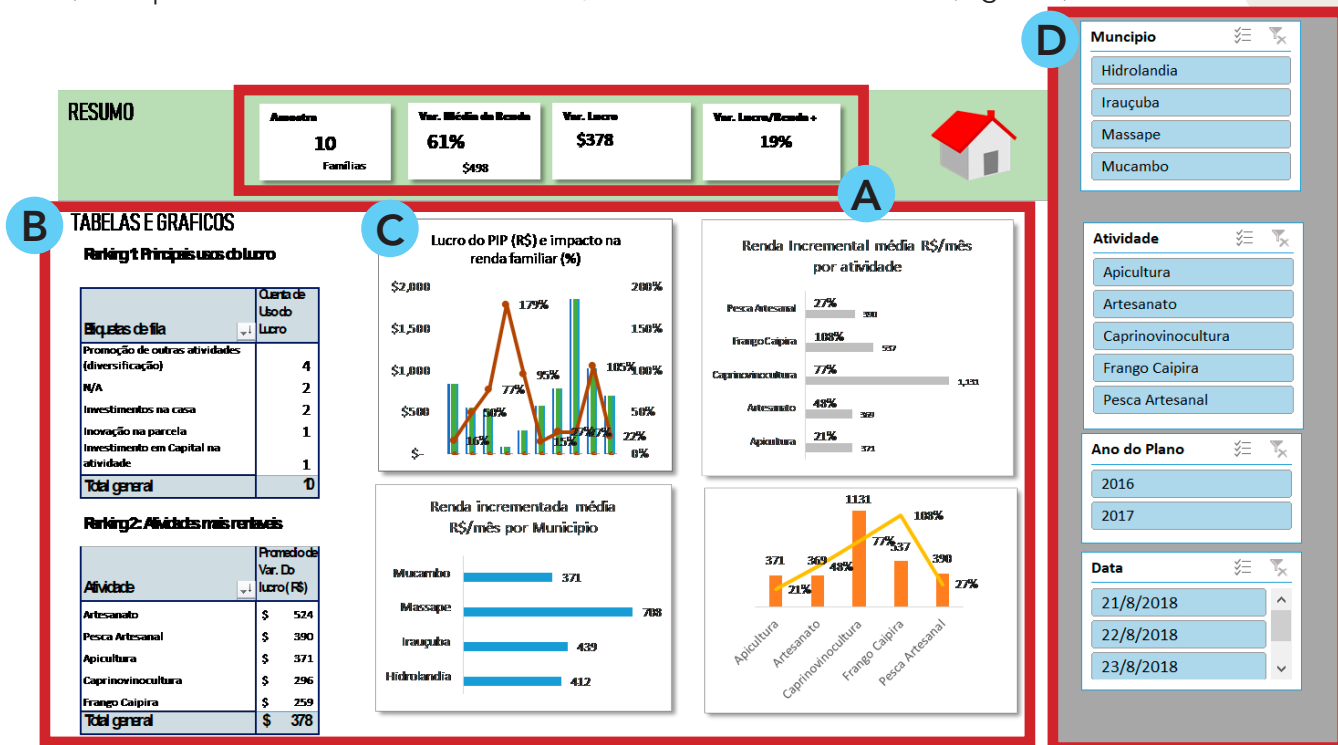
RESUMO

Amostra
10
Famílias

Var. Média da Renda
61%
$498

Var. Lucro
$378

Var. Lucro/Renda +
19%

A

B

TABELAS E GRAFICOS

Ranking 1: Principais usos do Lucro

| Etiquetas de fila | Cuenta de Uso do Lucro |
|---|---|
| Promoção de outras atividades (diversificação) | 4 |
| N/A | 2 |
| Investimentos na casa | 2 |
| Inovação na parcela | 1 |
| Investimento em Capital na atividade | 1 |
| Total general | 10 |

Ranking 2: Atividades mais rentaveis

| Atividade | Promedio de Var. Do lucro (R$) |
|---|---|
| Artesanato | $ 524 |
| Pesca Artesanal | $ 390 |
| Apicultura | $ 371 |
| Caprinovinocultura | $ 296 |
| Frango Caipira | $ 259 |
| Total general | $ 378 |

C

Lucro do PIP (R$) e impacto na renda familiar (%)

$2,000
$1,500
$1,000
$500
$-
200%
150%
100%
50%
0%
179%
77%
95%
50%
16%
15%
27%
47%
105%
22%

Renda Incremental média R$/mês por atividade

Pesca Artesanal 27% 390
Frango Caipira 108% 537
Caprinovinocultura 77% 1,131
Artesanato 48% 369
Apicultura 21% 371

Renda incrementada média R$/mês por Municipio

Mucambo 371
Massape 788
Irauçuba 439
Hidrolandia 412

1131
371
369
21%
48%
77%
537
108%
390
27%
Apicultura
Artesanato
Caprinovinocultura
Frango Caipira
Pesca Artesanal

D

Muncipio
Hidrolandia
Irauçuba
Massape
Mucambo

Atividade
Apicultura
Artesanato
Caprinovinocultura
Frango Caipira
Pesca Artesanal

Ano do Plano
2016
2017

Data
21/8/2018
22/8/2018
23/8/2018